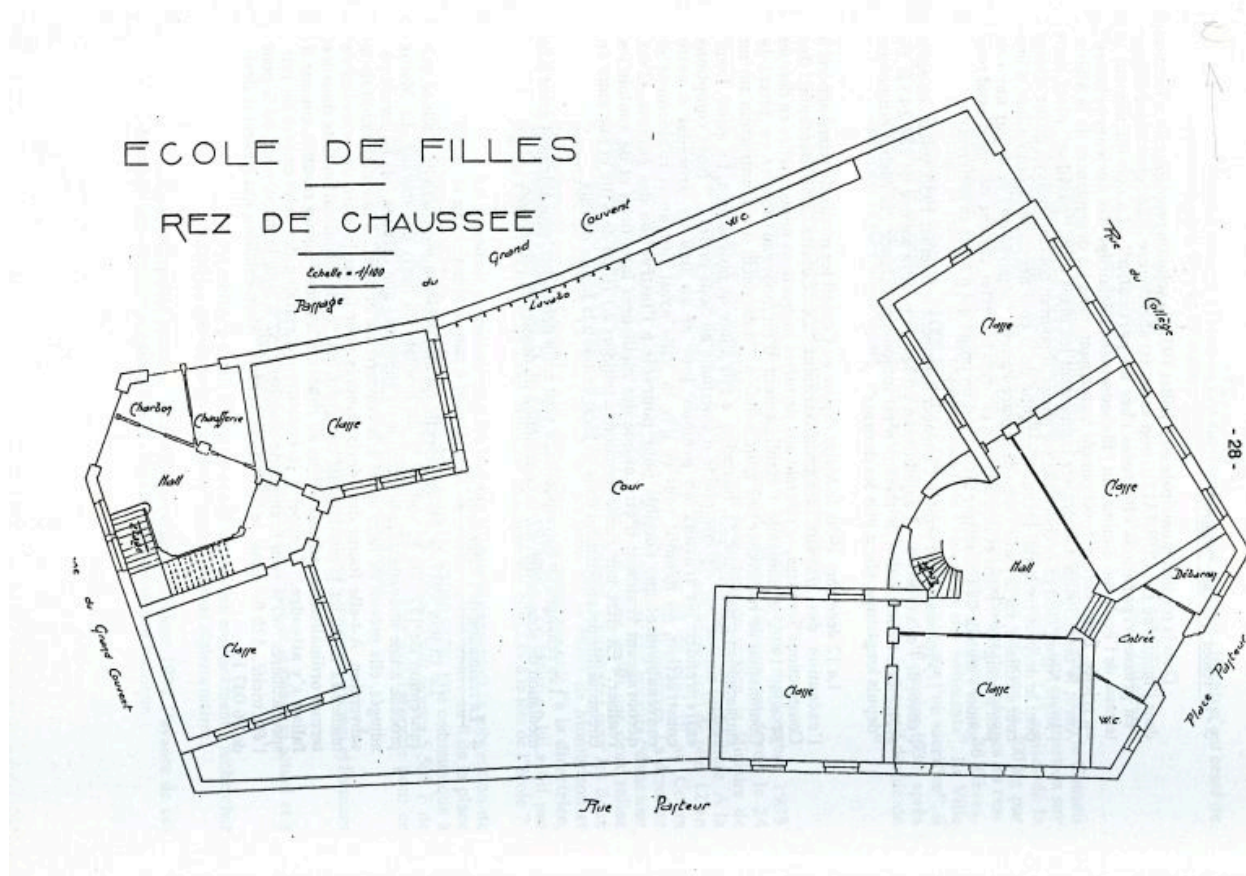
ECOLE DE FILLES

REZ DE CHAUSSEE

Echelle = 1/100

Passage du Grand Couvent

W.C

Lavabo

Rue du Collège

Charbon

Chaufferie

Classe

Hall

Cour

Classe

Classe

Classe

Hall

Débarras

Entrée

W.C

Classe

Classe

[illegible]e du Grand Couvent

Place Pasteur

Rue Pasteur

- 28 -